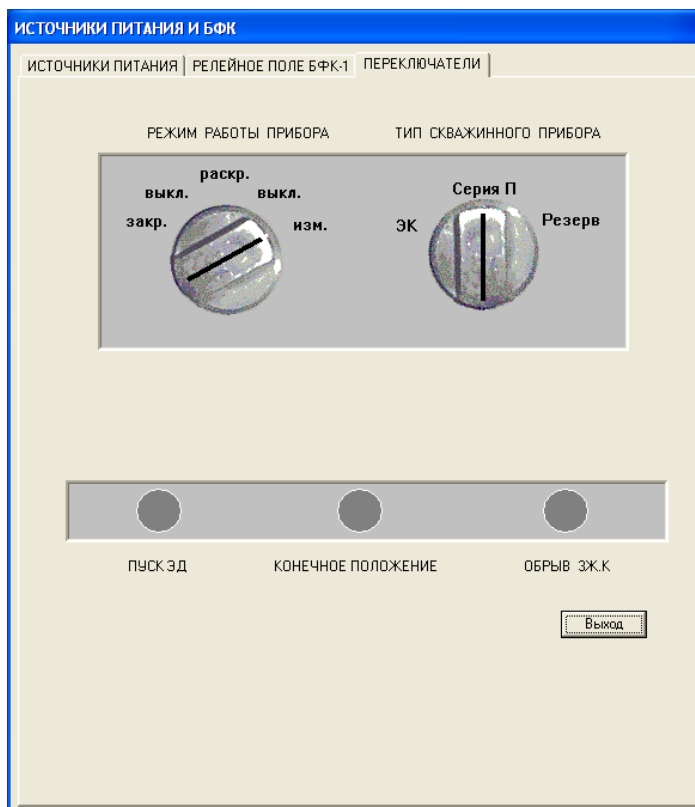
ИСТОЧНИКИ ПИТАНИЯ И БФК

ИСТОЧНИКИ ПИТАНИЯ | РЕЛЕЙНОЕ ПОЛЕ БФК-1 | ПЕРЕКЛЮЧАТЕЛИ

РЕЖИМ РАБОТЫ ПРИБОРА

ТИП СКВАЖИННОГО ПРИБОРА

раскр.
выкл.
выкл.
закр.
изм.

Серия П
ЭК
Резерв

ПУСК ЭД

КОНЕЧНОЕ ПОЛОЖЕНИЕ

ОБРЫВ ЭЖ.К

Выход